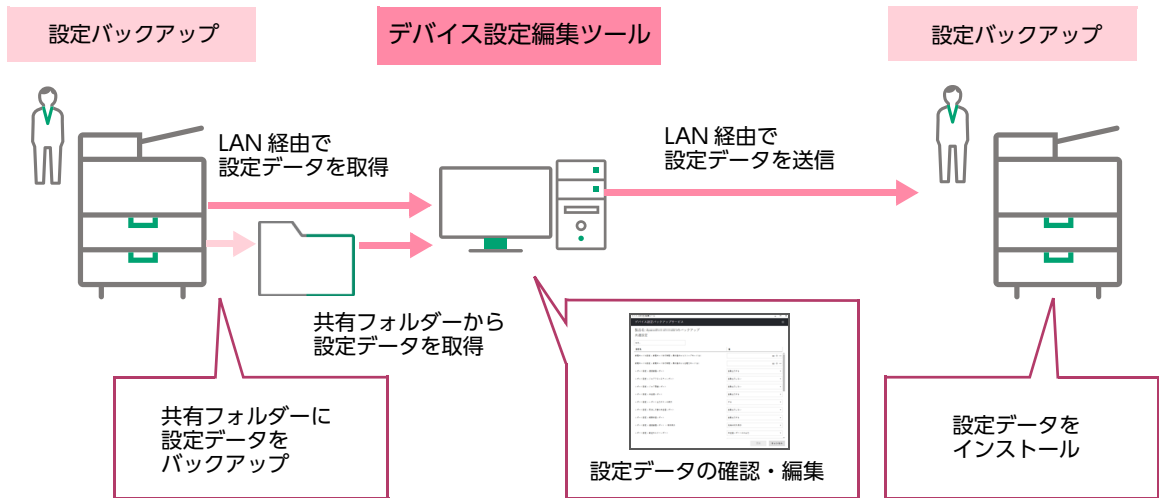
設定バックアップ

デバイス設定編集ツール

設定バックアップ

LAN 経由で設定データを取得

LAN 経由で設定データを送信

共有フォルダーから設定データを取得

共有フォルダーに設定データをバックアップ

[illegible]

設定データの確認・編集

設定データをインストール